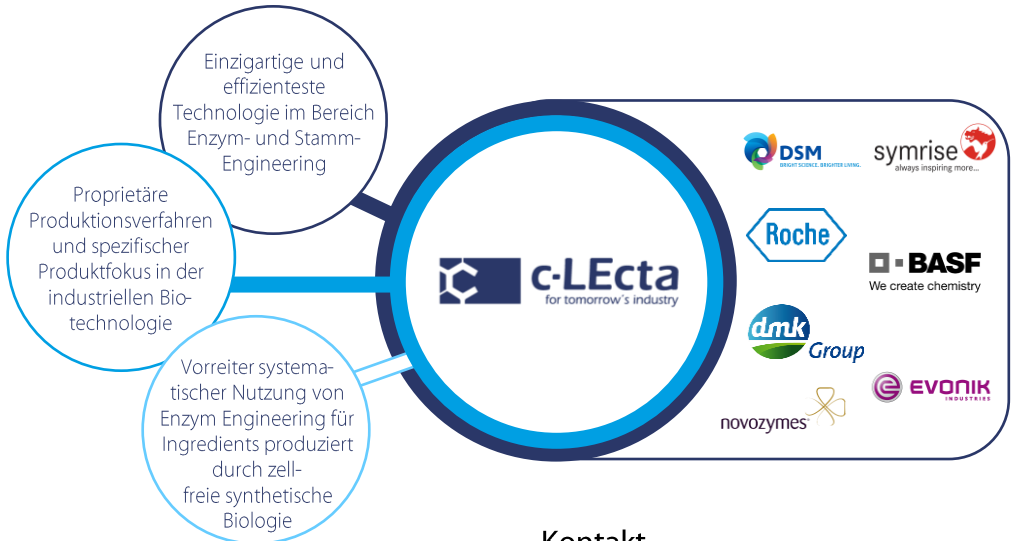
Einzigartige und effizienteste Technologie im Bereich Enzym- und Stamm-Engineering

Proprietäre Produktionsverfahren und spezifischer Produktfokus in der industriellen Biotechnologie

Vorreiter systematischer Nutzung von Enzym Engineering für Ingredients produziert durch zellfreie synthetische Biologie

c-LEcta
for tomorrow's industry

DSM
BRIGHT SCIENCE. BRIGHTER LIVING.

symrise
always inspiring more...

Roche

BASF
We create chemistry

dmk
Group

EVONIK
INDUSTRIES

novozymes

Kontakt